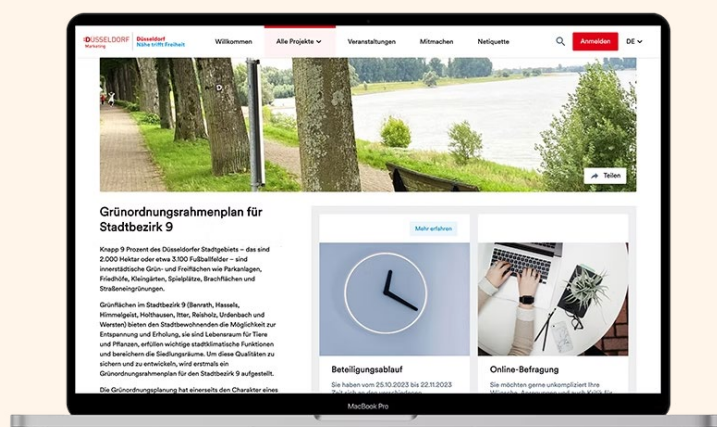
DÜSSELDORF Marketing Düsseldorf Nähe trifft Freiheit

Willkommen Alle Projekte Veranstaltungen Mitmachen Netiquette Anmelden DE

Teilen

Grünordnungsrahmenplan für Stadtbezirk 9

Knapp 9 Prozent des Düsseldorfer Stadtgebiets – das sind 2.000 Hektar oder etwa 3.100 Fußballfelder – sind innerstädtische Grün- und Freiflächen wie Parkanlagen, Friedhöfe, Kleingärten, Spielplätze, Brachflächen und Straßeneingrünungen.

Grünflächen im Stadtbezirk 9 (Benrath, Hassels, Himmelgeist, Holthausen, Itter, Reisholz, Urdenbach und Wersten) bieten den Stadtbewohnenden die Möglichkeit zur Entspannung und Erholung, sie sind Lebensraum für Tiere und Pflanzen, erfüllen wichtige stadtklimatische Funktionen und bereichern die Siedlungsräume. Um diese Qualitäten zu sichern und zu entwickeln, wird erstmals ein Grünordnungsrahmenplan für den Stadtbezirk 9 aufgestellt.

Die Grünordnungsplanung hat einerseits den Charakter eines

Mehr erfahren

Beteiligungsablauf

Sie haben vom 25.10.2023 bis 22.11.2023 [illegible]

Online-Befragung

Sie möchten gerne unkompliziert Ihre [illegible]

MacBook Pro